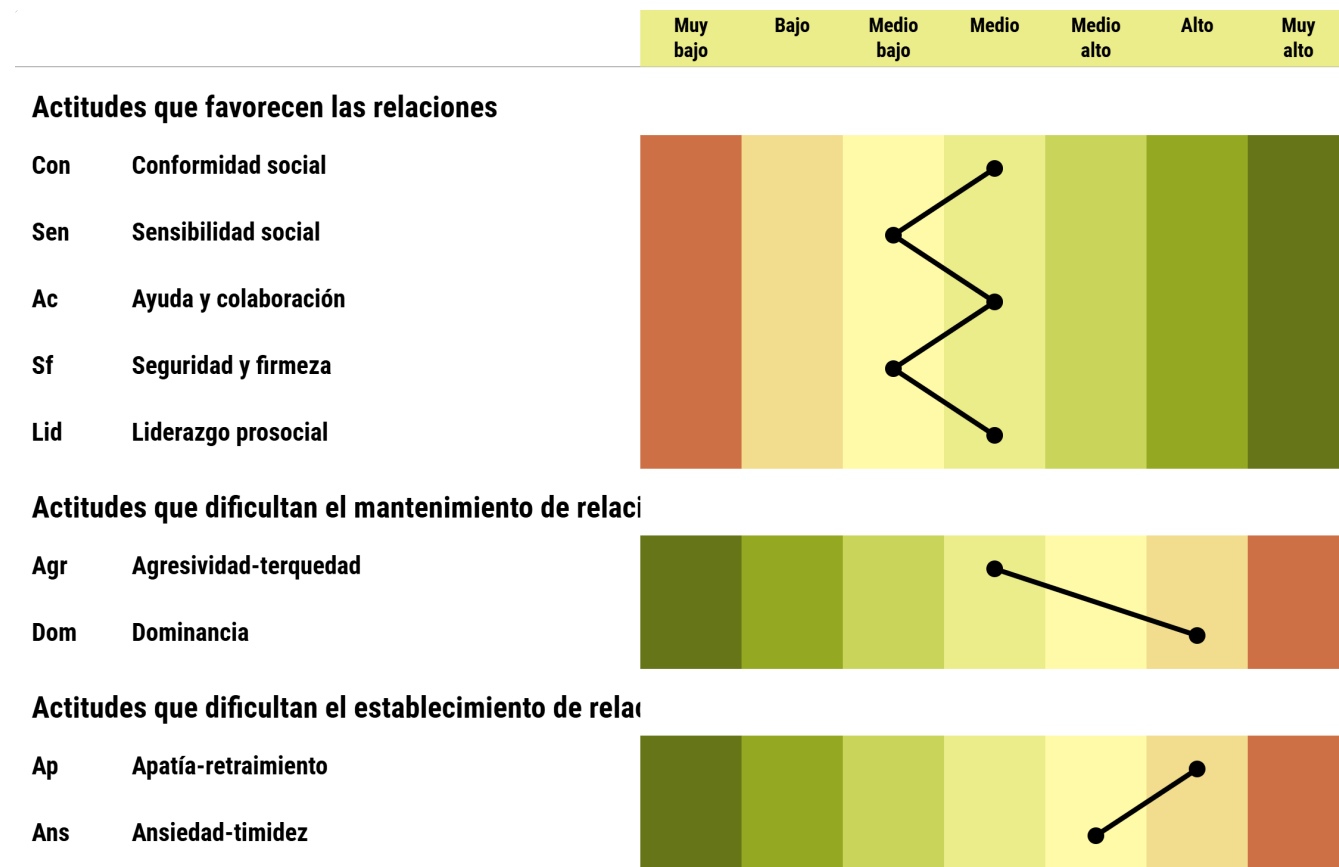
| Muy bajo | Bajo | Medio bajo | Medio | Medio alto | Alto | Muy alto |
|---|---|---|---|---|---|---|

Actitudes que favorecen las relaciones

Con Conformidad social

Sen Sensibilidad social

Ac Ayuda y colaboración

Sf Seguridad y firmeza

Lid Liderazgo prosocial

Actitudes que dificultan el mantenimiento de relaci

Agr Agresividad-terquedad

Dom Dominancia

Actitudes que dificultan el establecimiento de rela

Ap Apatía-retraimiento

Ans Ansiedad-timidez